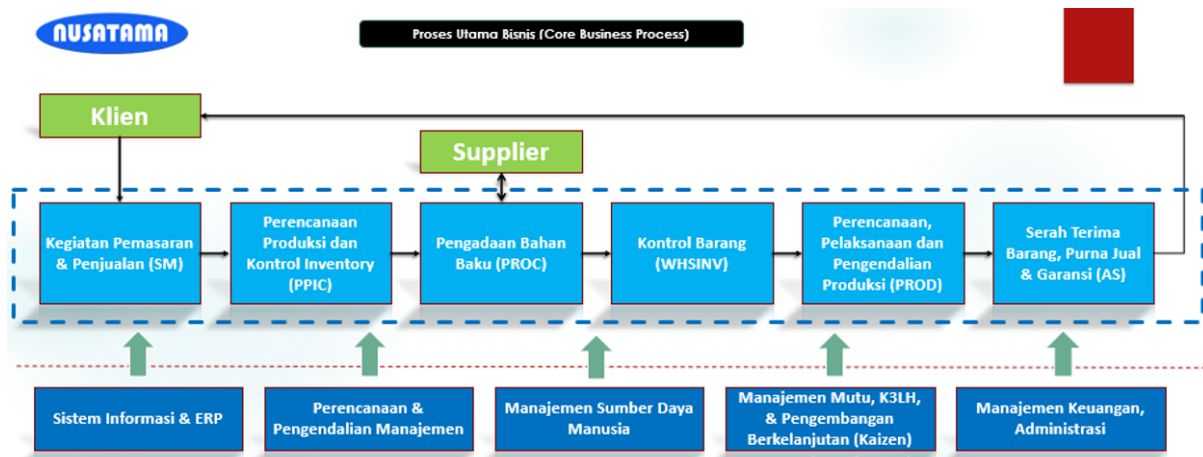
NUSATAMA

Proses Utama Bisnis (Core Business Process)

Klien

Supplier

Kegiatan Pemasaran & Penjualan (SM)

Perencanaan Produksi dan Kontrol Inventory (PPIC)

Pengadaan Bahan Baku (PROC)

Kontrol Barang (WHSINV)

Perencanaan, Pelaksanaan dan Pengendalian Produksi (PROD)

Serah Terima Barang, Purna Jual & Garansi (AS)

Sistem Informasi & ERP

Perencanaan & Pengendalian Manajemen

Manajemen Sumber Daya Manusia

Manajemen Mutu, K3LH, & Pengembangan Berkelanjutan (Kaizen)

Manajemen Keuangan, Administrasi